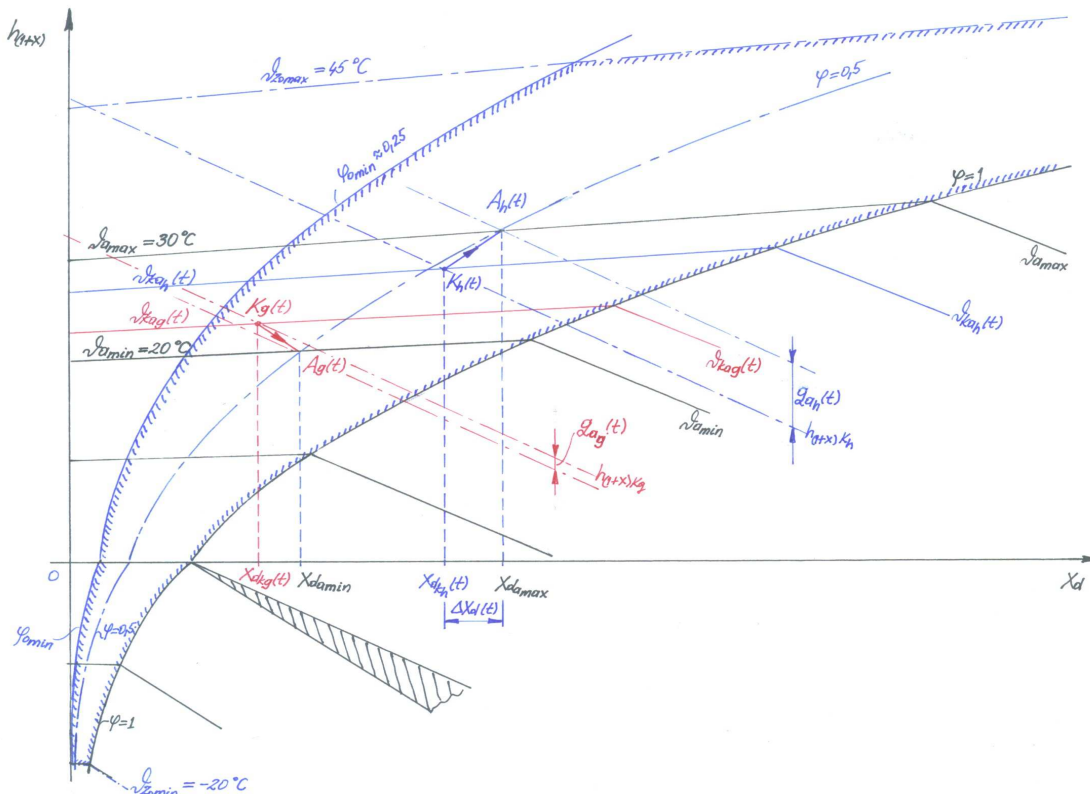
$h_{(1+x)}$

$\vartheta_{z_{o max}} = 45°C$

$\varphi = 0,5$

$\varphi_{omin} \approx 0,25$

$\varphi = 1$

$A_h(t)$

$\vartheta_{a_{max}} = 30°C$

$\vartheta_{a_{max}}$

$\vartheta_{zo_h}(t)$

$K_h(t)$

$\vartheta_{ka_h}(t)$

$\vartheta_{zag}(t)$

$K_g(t)$

$\vartheta_{a_{min}} = 20°C$

$A_g(t)$

$\vartheta_{kag}(t)$

$g_{a_h}(t)$

$\vartheta_{a_{min}}$

$h_{(1+x)K_h}$

$g_{a_g}(t)$

$h_{(1+x)K_g}$

0

$X_{dkg}(t)$

$X_{da_{min}}$

$X_{dk_h}(t)$

$X_{da_{max}}$

$X_d$

$\Delta X_d(t)$

$\varphi_{omin}$

$\varphi = 0,5$

$\varphi = 1$

$\vartheta_{z_{omin}} = -20°C$